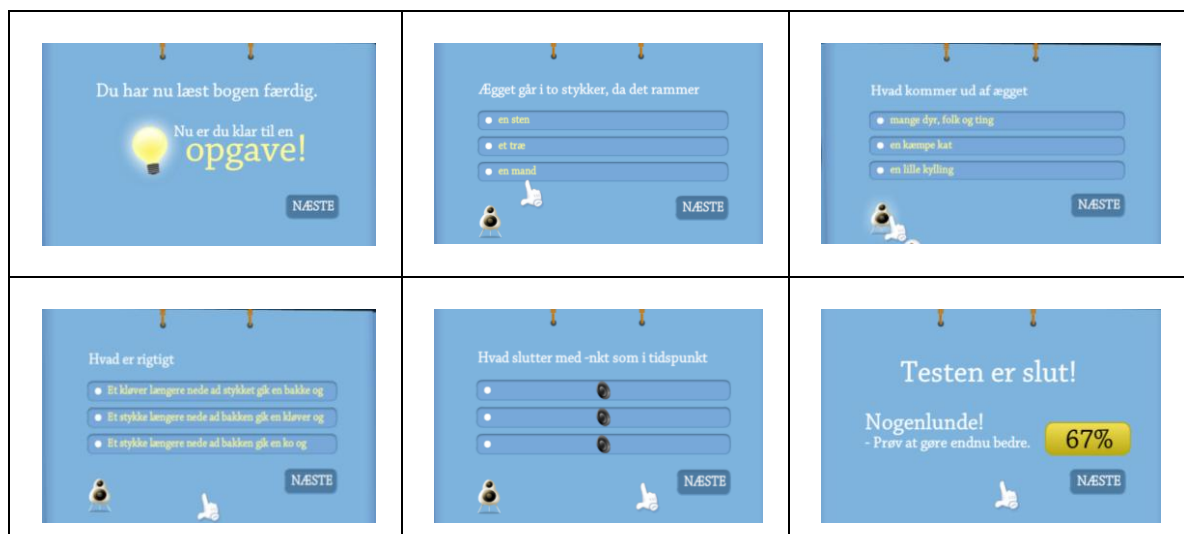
| | | |
|---|---|---|
| Du har nu læst bogen færdig. Nu er du klar til en opgave! NÆSTE | Ægget går i to stykker, da det rammer • en sten • et træ • en mand NÆSTE | Hvad kommer ud af ægget • mange dyr, folk og ting • en kæmpe kat • en lille kylling NÆSTE |
| Hvad er rigtigt • Et kløver længere nede ad stykket gik en bakke og • Et stykke længere nede ad bakken gik en kløver og • Et stykke længere nede ad bakken gik en ko og NÆSTE | Hvad slutter med -nkt som i tidspunkt • • • NÆSTE | Testen er slut! Nogenlunde! - Prøv at gøre endnu bedre. 67% NÆSTE |